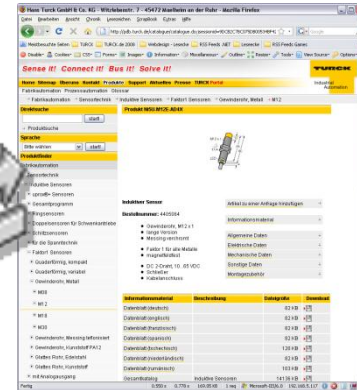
Hans Turck GmbH & Co. KG - Witzlebenstr. 7 - 45472 Mülheim an der Ruhr - Mozilla Firefox

Datei Bearbeiten Ansicht Chronik Lesezeichen ScrapBook Extras Hilfe

http://pdb.turck.de/catalogue/catalogue.do

Meistbesuchte Seiten TURCK TURCK.de 2008 Webdesign - Leseecke RSS Feeds ABT Leserecke RSS Feeds Galerie

Sense it! Connect it! Bus it! Solve it!

TURCK

Home Sitemap Übersicht Kontakt Produkte Support Aktuelles Presse TURCK Portal

Industrial Automation

Fabrikautomation Prozessautomation Glossar

Fabrikautomation > Sensortechnik > Induktive Sensoren > Faktor1 Sensoren > Gewindebroh, Metall > M12

Direktsuche

start

Produktsuche

Sprache

Bitte wählen

start

Produktfinder

Fabrikautomation

Sensortechnik

Induktive Sensoren

uprox®+ Sensoren

Sensorprogramm

Ringsensoren

Doppelsensoren für Schwenkantriebe

Schlitzsensoren

für die Spantechnik

Faktor1 Sensoren

Quaderförmig, kompakt

Quaderförmig, variabel

Gewinderohr, Metall

M08

M12

M18

M30

Gewinderohr, Messing teflonisiert

Gewinderohr, Kunststoff PA12

Glattes Rohr, Edelstahl

Glattes Rohr, Kunststoff

mit Analogausgang

Produkt NI5G-M12S-AD4X

Induktiver Sensor

Bestellnummer: 4405064

Gewinderohr, M12 x 1

bündig

Messing verchromt

Faktor 1 für alle Metalle

magnetfeldfest

DC 2-Draht, 10...65 VDC

Schließer

Kabelanschluss

Artikel zu einer Anfrage hinzufügen

Informationsmaterial

Allgemeine Daten

Elektrische Daten

Mechanische Daten

Sonstige Daten

Montagezubehör

| Informationsmaterial | Beschreibung | Dateigröße | Download |
|---|---|---|---|
| Datenblatt (deutsch) | | 82 KB | |
| Datenblatt (englisch) | | 82 KB | |
| Datenblatt (französisch) | | 82 KB | |
| Datenblatt (spanisch) | | 82 KB | |
| Datenblatt (tschechisch) | | 126 KB | |
| Datenblatt (italienisch) | | 82 KB | |
| Datenblatt (niederländisch) | | 82 KB | |
| Datenblatt (russisch) | | 103 KB | |
| Gesamtkatalog | Induktive Sensoren | 141.38 KB | |

Fertig